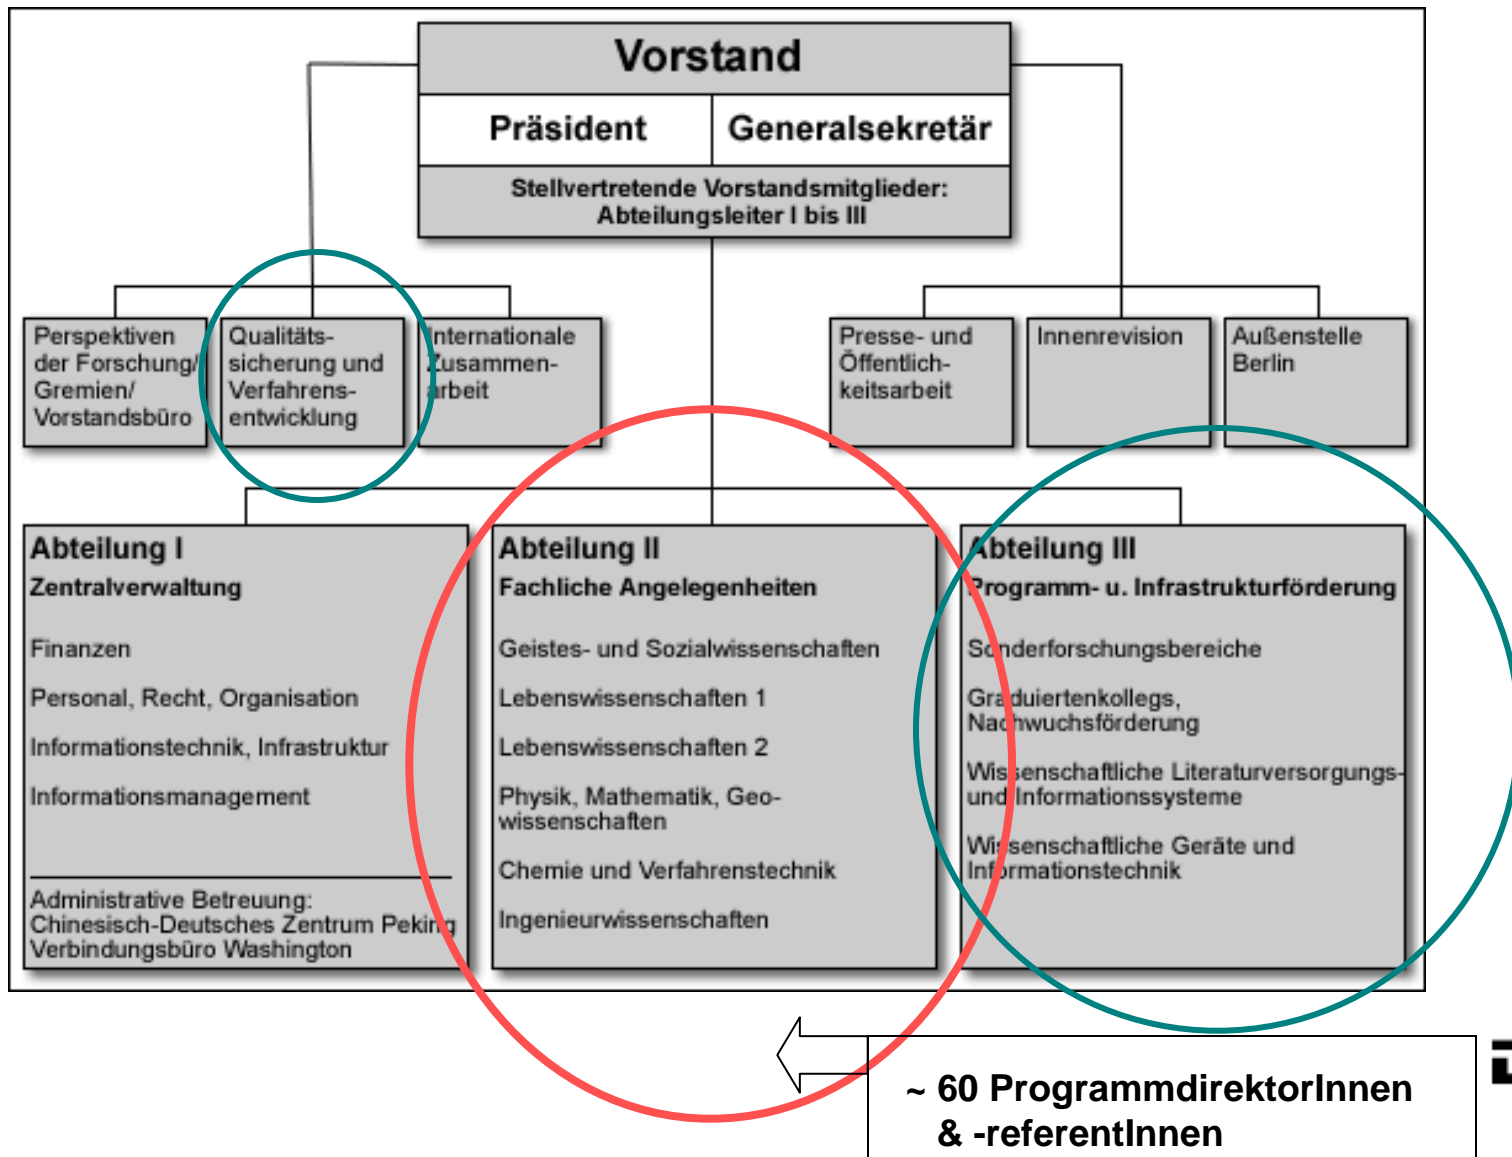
Vorstand

Präsident

Generalsekretär

Stellvertretende Vorstandsmitglieder: Abteilungsleiter I bis III

Perspektiven der Forschung/ Gremien/ Vorstandsbüro

Qualitätssicherung und Verfahrensentwicklung

Internationale Zusammenarbeit

Presse- und Öffentlichkeitsarbeit

Innenrevision

Außenstelle Berlin

Abteilung I
Zentralverwaltung

Finanzen

Personal, Recht, Organisation

Informationstechnik, Infrastruktur

Informationsmanagement

Administrative Betreuung: Chinesisch-Deutsches Zentrum Peking Verbindungsbüro Washington

Abteilung II
Fachliche Angelegenheiten

Geistes- und Sozialwissenschaften

Lebenswissenschaften 1

Lebenswissenschaften 2

Physik, Mathematik, Geowissenschaften

Chemie und Verfahrenstechnik

Ingenieurwissenschaften

Abteilung III
Programm- u. Infrastrukturförderung

Sonderforschungsbereiche

Graduiertenkollegs, Nachwuchsförderung

Wissenschaftliche Literaturversorgungs- und Informationssysteme

Wissenschaftliche Geräte und Informationstechnik

~ 60 ProgrammdirektorInnen & -referentInnen